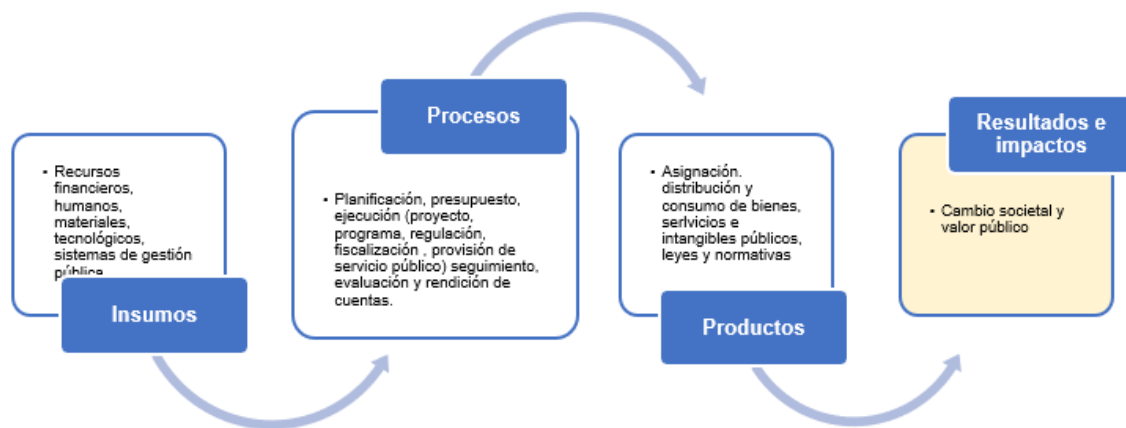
• Recursos financieros, humanos, materiales, tecnológicos, sistemas de gestión pública

Insumos

Procesos

• Planificación, presupuesto, ejecución (proyecto, programa, regulación, fiscalización , provisión de servicio público) seguimiento, evaluación y rendición de cuentas.

• Asignación. distribución y consumo de bienes, serlvicios e intangibles públicos, leyes y normativas

Productos

Resultados e impactos

• Cambio societal y valor público